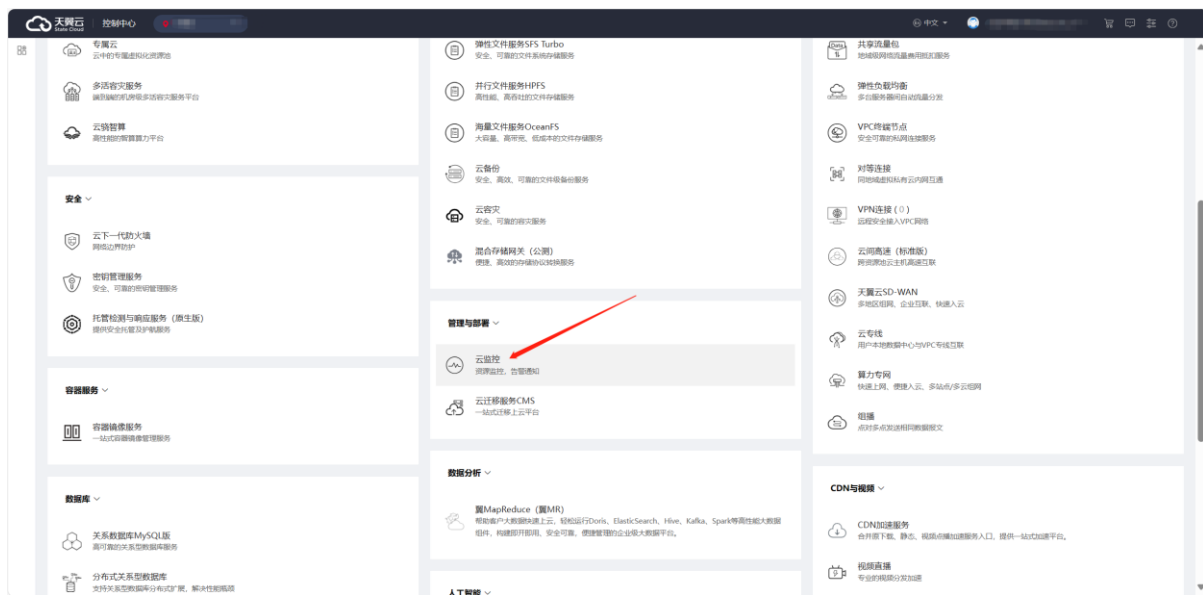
天翼云 State Cloud | 控制中心

中文

专属云
云中的专属虚拟化资源池

多活容灾服务
跨地域的机房级多活容灾服务平台

云骁智算
高性能的智算算力平台

安全

云下一代防火墙
网络边界防护

密钥管理服务
安全、可靠的密钥管理服务

托管检测与响应服务（原生版）
提供安全托管及护航服务

容器服务

容器镜像服务
一站式容器镜像管理服务

数据库

关系数据库MySQL版
高可靠的关系型数据库服务

分布式关系型数据库
支持关系型数据库分布式扩展，解决性能瓶颈

弹性文件服务SFS Turbo
安全、可靠的文件系统存储服务

并行文件服务HPFS
高性能、高吞吐的文件存储服务

海量文件服务OceanFS
大容量、高带宽、低成本的文件存储服务

云备份
安全、高效、可靠的文件级备份服务

云容灾
安全、可靠的容灾服务

混合存储网关（公测）
便捷、高效的存储协议转换服务

管理与部署

云监控
资源监控、告警通知

云迁移服务CMS
一站式迁移上云平台

数据分析

翼MapReduce（翼MR）
帮助客户大数据快速上云，轻松运行Doris、ElasticSearch、Hive、Kafka、Spark等高性能大数据组件，构建即开即用、安全可靠、便捷管理的企业级大数据平台。

人工智能

共享流量包
地域级网络流量费用抵扣服务

弹性负载均衡
多台服务器间自动流量分发

VPC终端节点
安全可靠的私网连接服务

对等连接
同地域或私有云内网互通

VPN连接（0）
远程安全接入VPC网络

云间高速（标准版）
跨资源池云主机高速互联

天翼云SD-WAN
多地区组网、企业互联、快速入云

云专线
用户本地数据中心与VPC专线互联

算力专网
快速上网、便捷入云、多站点/多云组网

组播
点对多点发送相同数据报文

CDN与视频

CDN加速服务
合并原下载、静态、视频点播加速服务入口，提供一站式加速平台。

视频直播
专业的视频分发加速